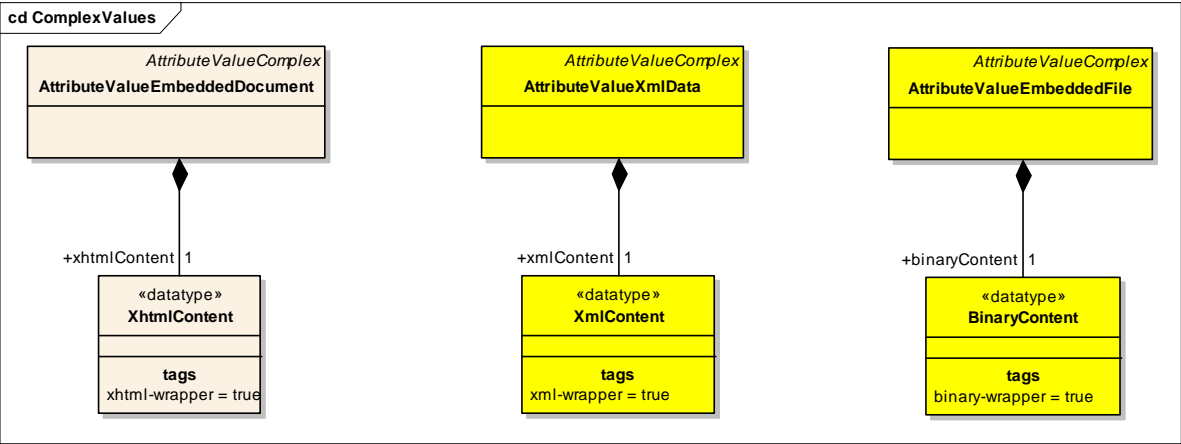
cd ComplexValues

AttributeValueComplex
AttributeValueEmbeddedDocument

+xhtmlContent 1

«datatype»
XhtmlContent

tags
xhtml-wrapper = true

AttributeValueComplex
AttributeValueXmlData

+xmlContent 1

«datatype»
XmlContent

tags
xml-wrapper = true

AttributeValueComplex
AttributeValueEmbeddedFile

+binaryContent 1

«datatype»
BinaryContent

tags
binary-wrapper = true